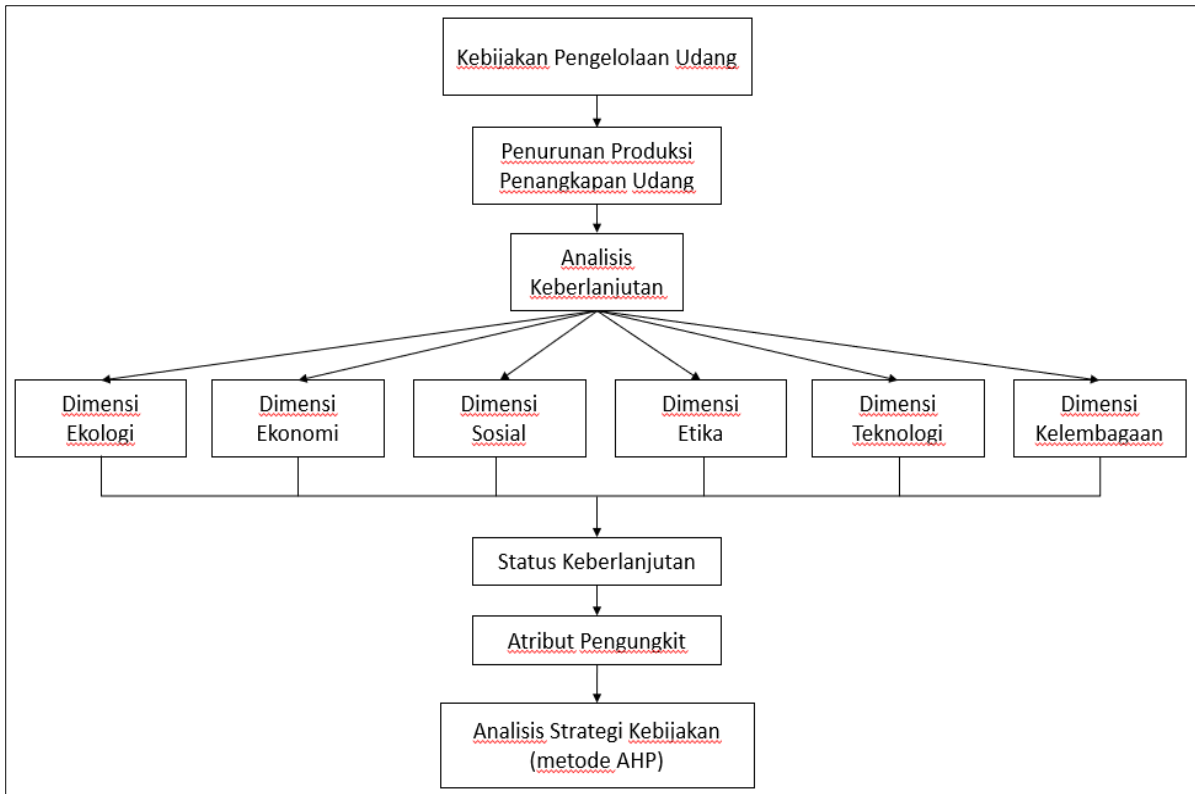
Kebijakan Pengelolaan Udang

Penurunan Produksi Penangkapan Udang

Analisis Keberlanjutan

Dimensi Ekologi

Dimensi Ekonomi

Dimensi Sosial

Dimensi Etika

Dimensi Teknologi

Dimensi Kelembagaan

Status Keberlanjutan

Atribut Pengungkit

Analisis Strategi Kebijakan (metode AHP)